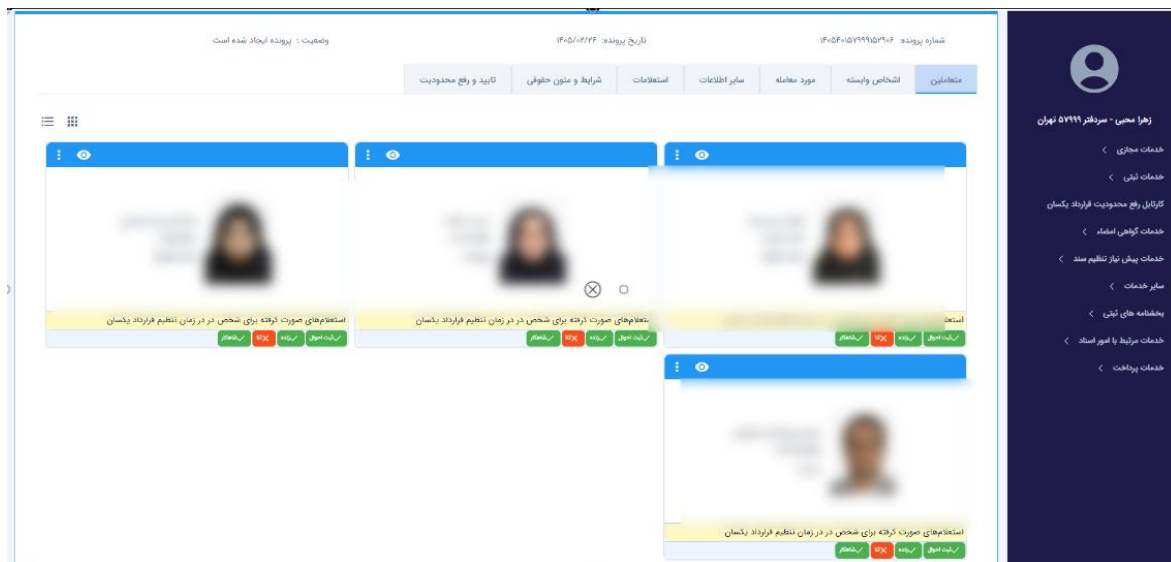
زهرا محبی - سردفتر ۵۷۹۹۹ تهران

خدمات مجازی
خدمات ثبتی
کارتابل رفع محدودیت قرارداد یکسان
خدمات گواهی امضاء
خدمات پیش نیاز تنظیم سند
سایر خدمات
بخشنامه های ثبتی
خدمات مرتبط با امور اسناد
خدمات پرداخت

شماره پرونده: ۱۴۰۴۰۱۵۷۹۹۹۱۵۳۹۰۶
تاریخ پرونده: ۱۴۰۵/۰۳/۲۴
وضعیت : پرونده ایجاد شده است

متعاملین | اشخاص وابسته | مورد معامله | سایر اطلاعات | استعلامات | شرایط و متون حقوقی | تایید و رفع محدودیت

استعلام‌های صورت گرفته برای شخص در در زمان تنظیم قرارداد یکسان
ثبت احوال | زنده | X | شاهکار

استعلام‌های صورت گرفته برای شخص در در زمان تنظیم قرارداد یکسان
ثبت احوال | زنده | X | شاهکار

استعلا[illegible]
ثبت احوال | زنده | X | شاهکار

استعلام‌های صورت گرفته برای شخص در در زمان تنظیم قرارداد یکسان
ثبت احوال | زنده | X | شاهکار